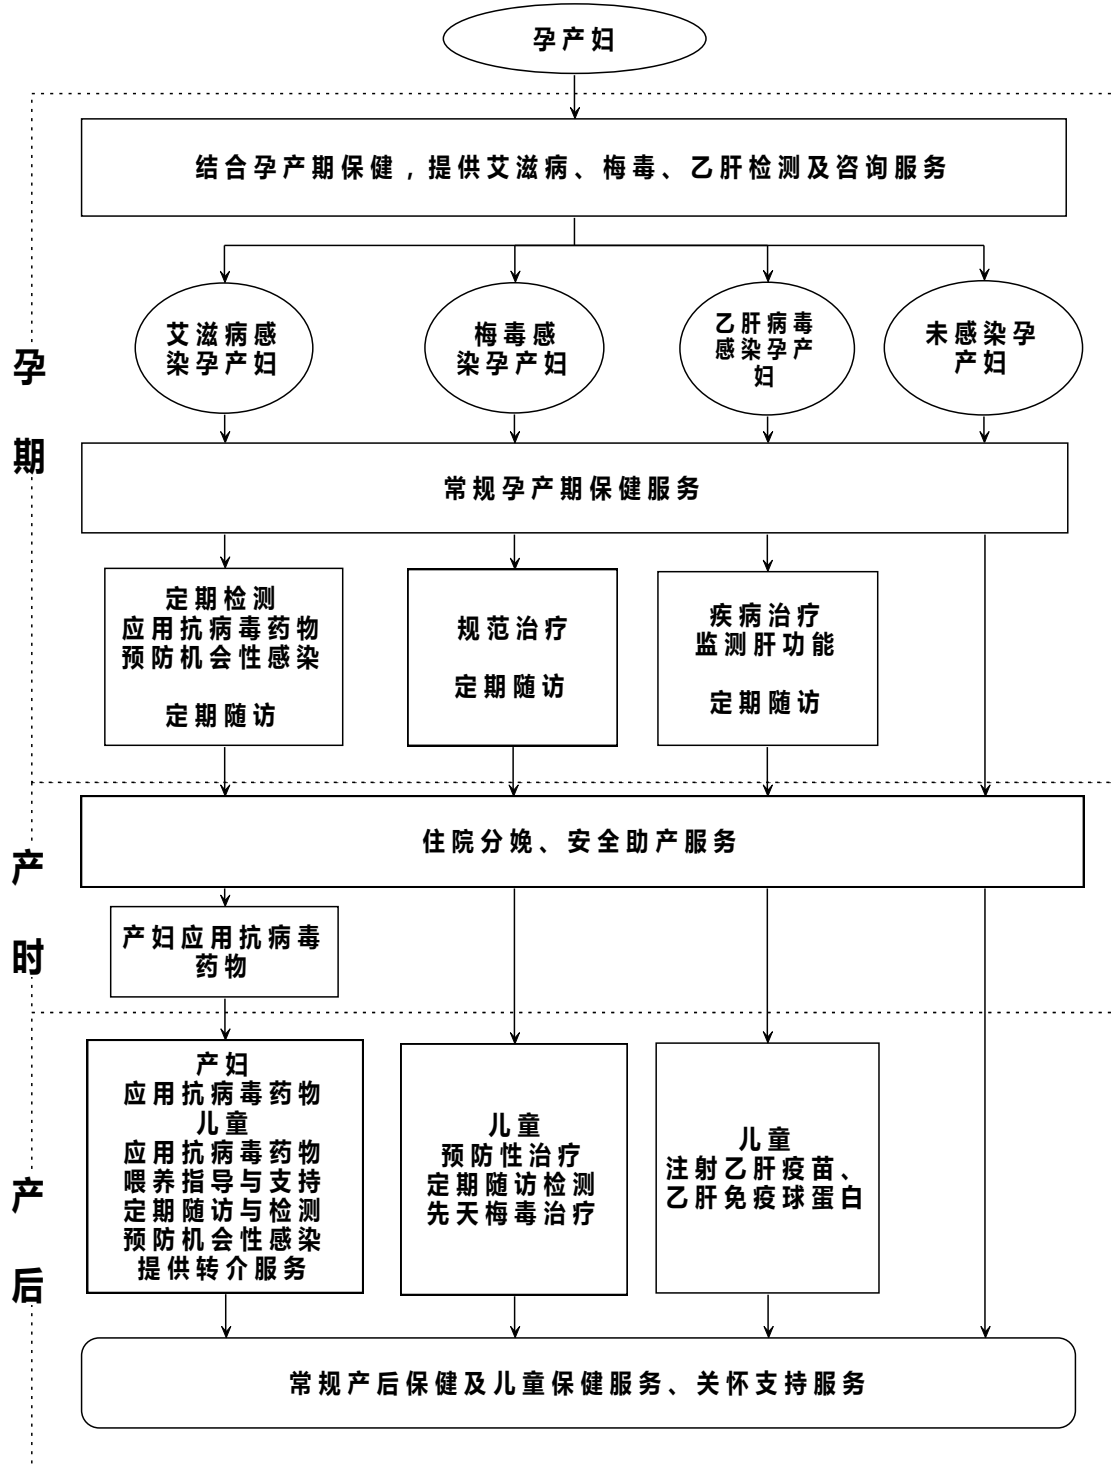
孕产妇

结合孕产期保健，提供艾滋病、梅毒、乙肝检测及咨询服务

艾滋病感染孕产妇

梅毒感染孕产妇

乙肝病毒感染孕产妇

未感染孕产妇

孕期

常规孕产期保健服务

定期检测
应用抗病毒药物
预防机会性感染

定期随访

规范治疗

定期随访

疾病治疗
监测肝功能

定期随访

产时

住院分娩、安全助产服务

产妇应用抗病毒药物

产后

产妇
应用抗病毒药物
儿童
应用抗病毒药物
喂养指导与支持
定期随访与检测
预防机会性感染
提供转介服务

儿童
预防性治疗
定期随访检测
先天梅毒治疗

儿童
注射乙肝疫苗、
乙肝免疫球蛋白

常规产后保健及儿童保健服务、关怀支持服务